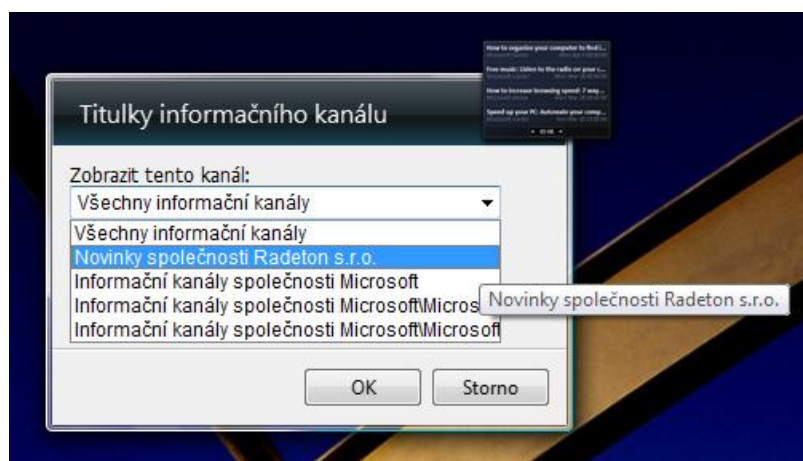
How to organize your computer to find i...
Free music: Listen to the radio on your c...
How to increase browsing speed: 7 way...
Speed up your PC: Automate your comp...

Titulky informačního kanálu

Zobrazit tento kanál:
Všechny informační kanály
Všechny informační kanály
Novinky společnosti Radeton s.r.o.
Informační kanály společnosti Microsoft
Informační kanály společnosti Microsoft\Micros
Informační kanály společnosti Microsoft\Microsof

Novinky společnosti Radeton s.r.o.

OK
Storno